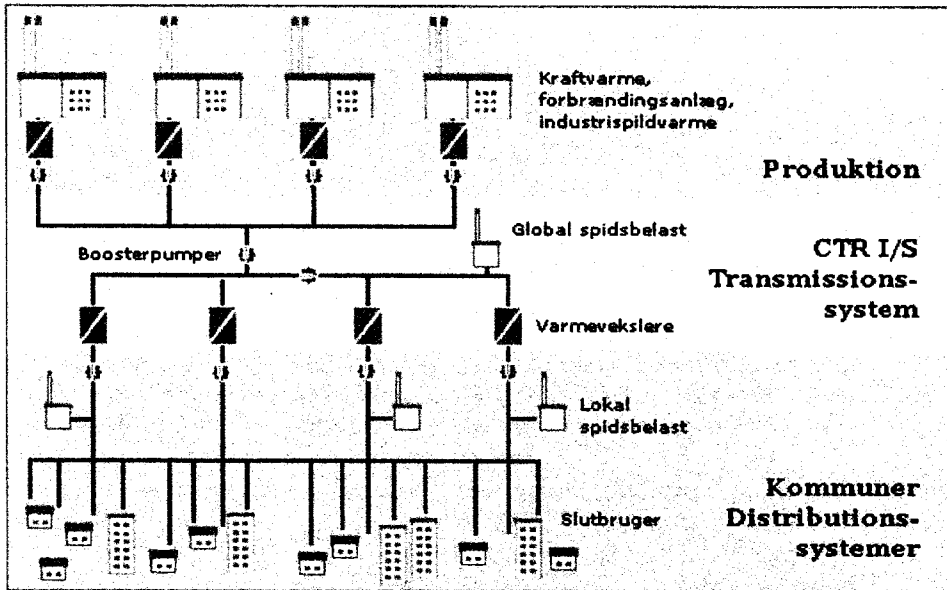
Kraftvarme, forbrændingsanlæg, industrispildvarme

Produktion

Global spidsbelast

Boosterpumper

CTR I/S
Transmissions-
system

Varmevekslere

Lokal spidsbelast

Kommuner
Distributions-
systemer

Slutbruger